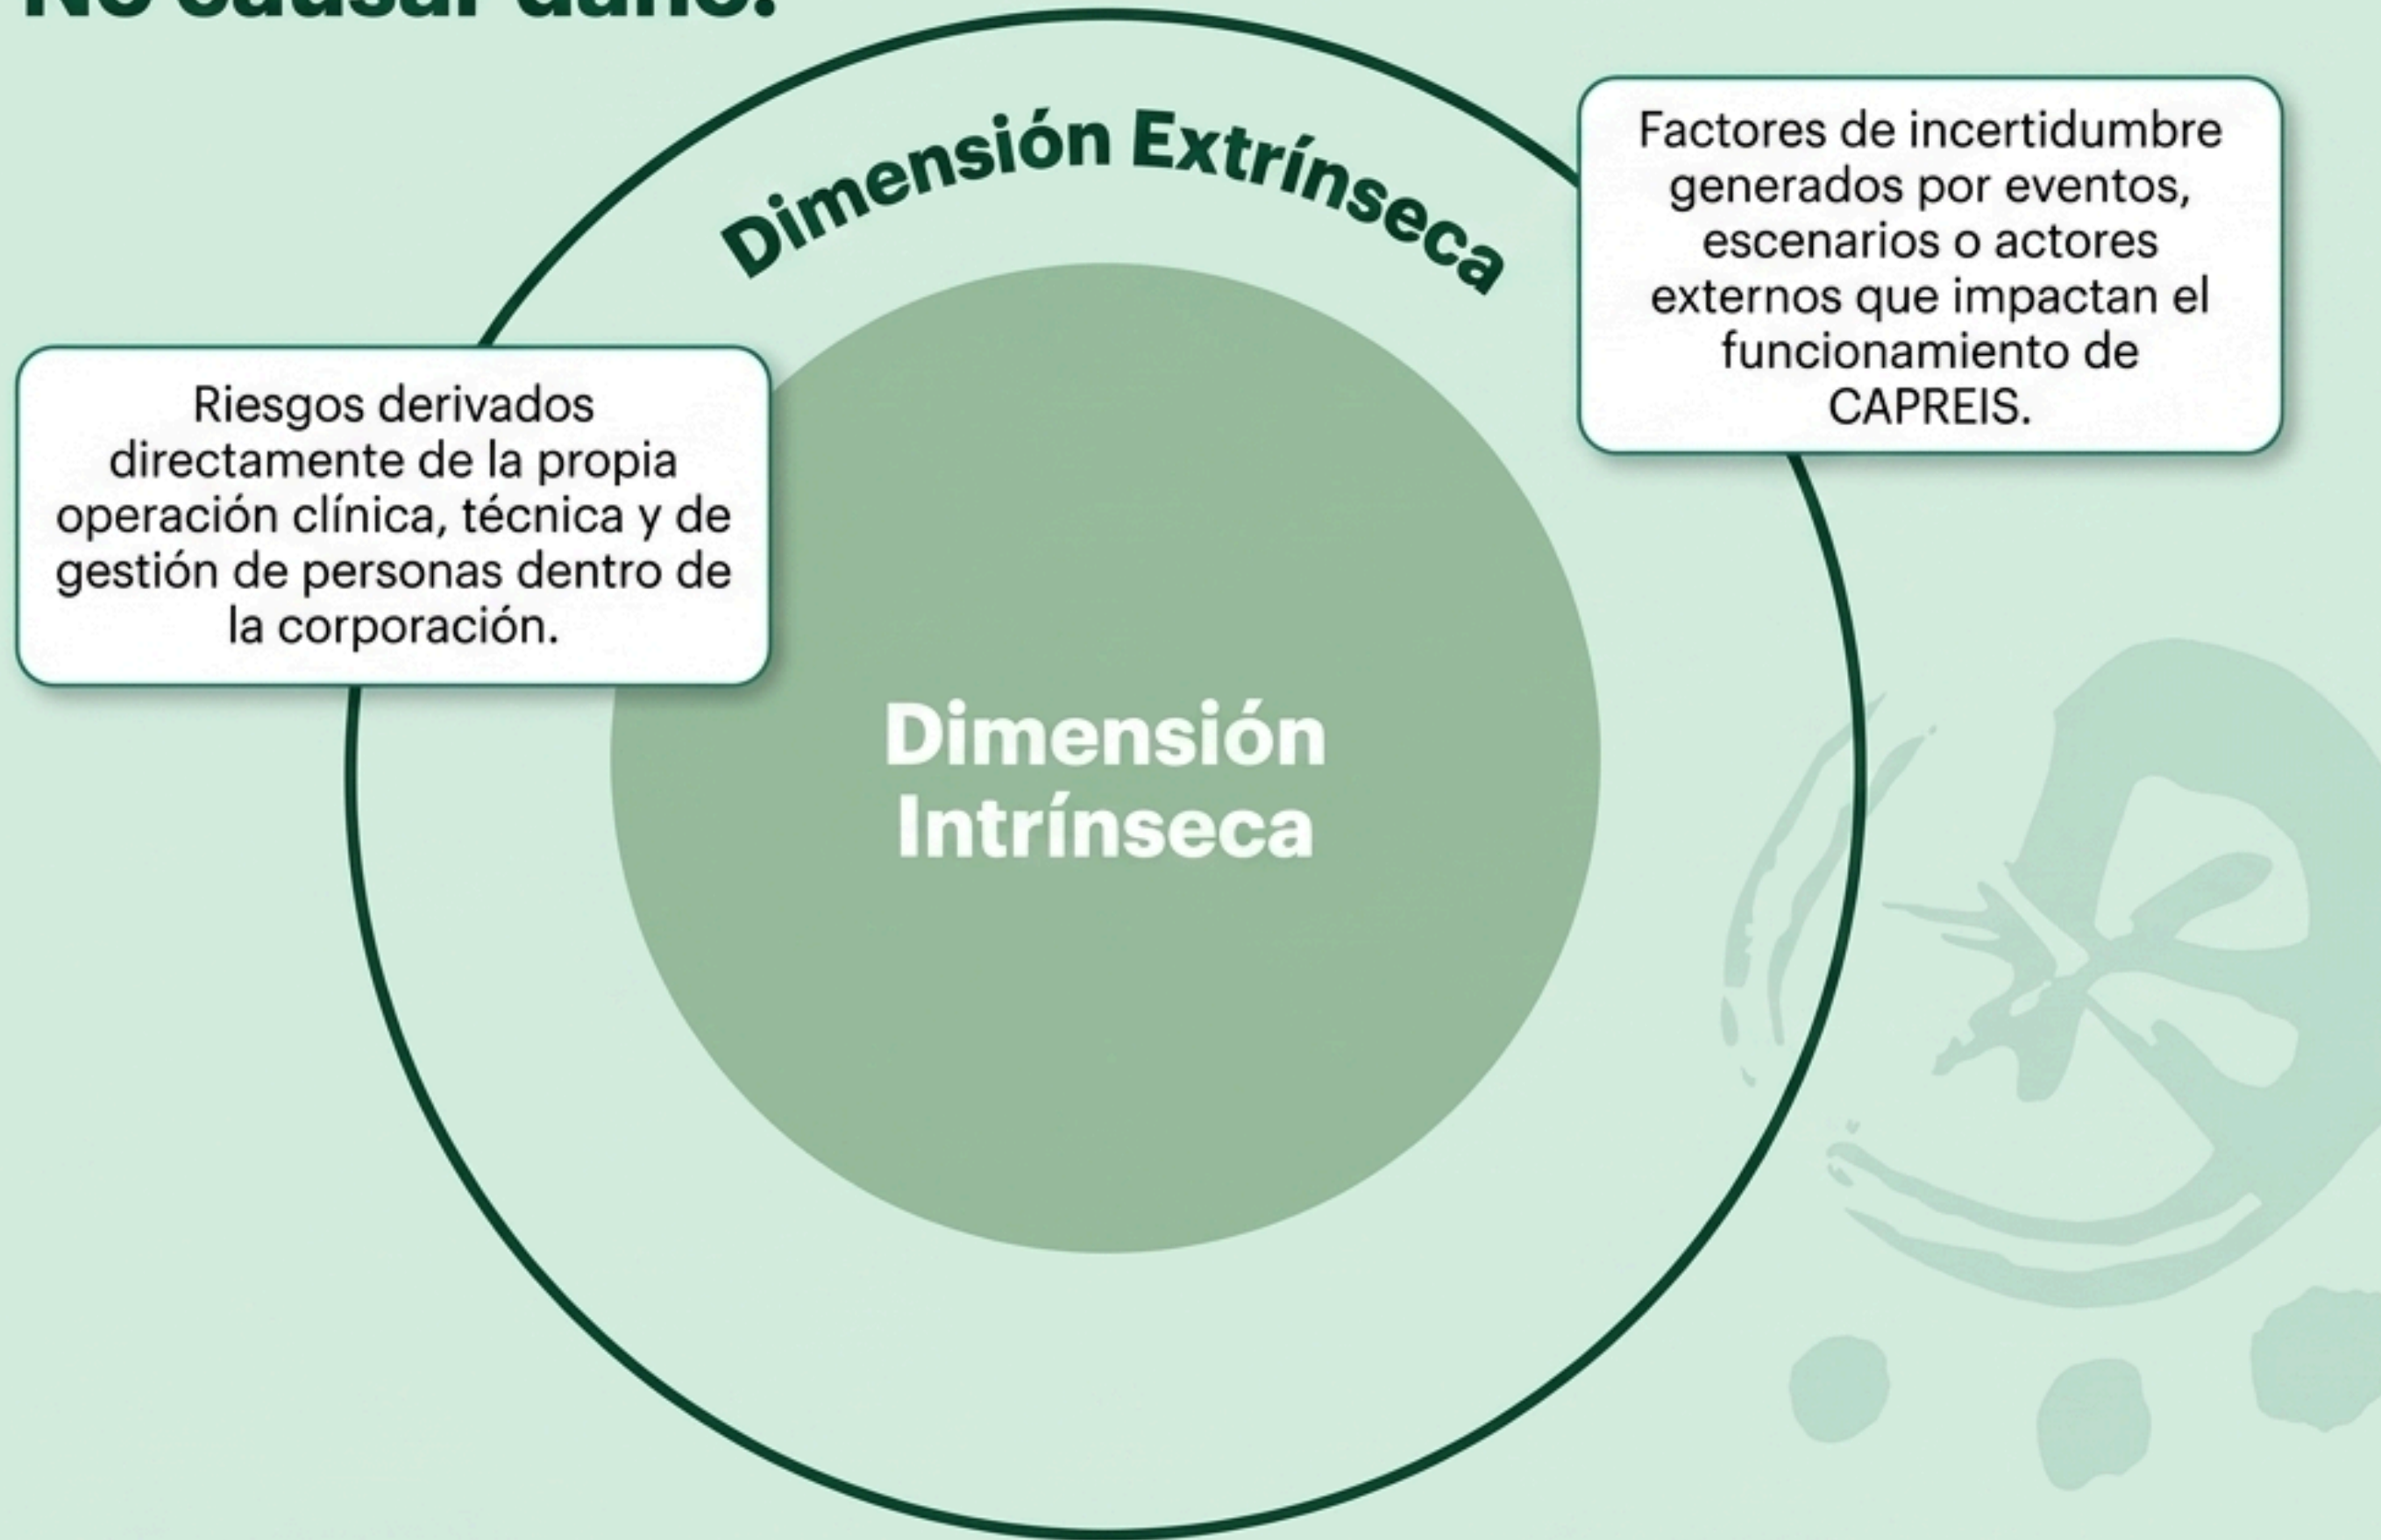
No causar daño.

Dimensión Extrínseca

Factores de incertidumbre generados por eventos, escenarios o actores externos que impactan el funcionamiento de CAPREIS.

Riesgos derivados directamente de la propia operación clínica, técnica y de gestión de personas dentro de la corporación.

Dimensión Intrínseca